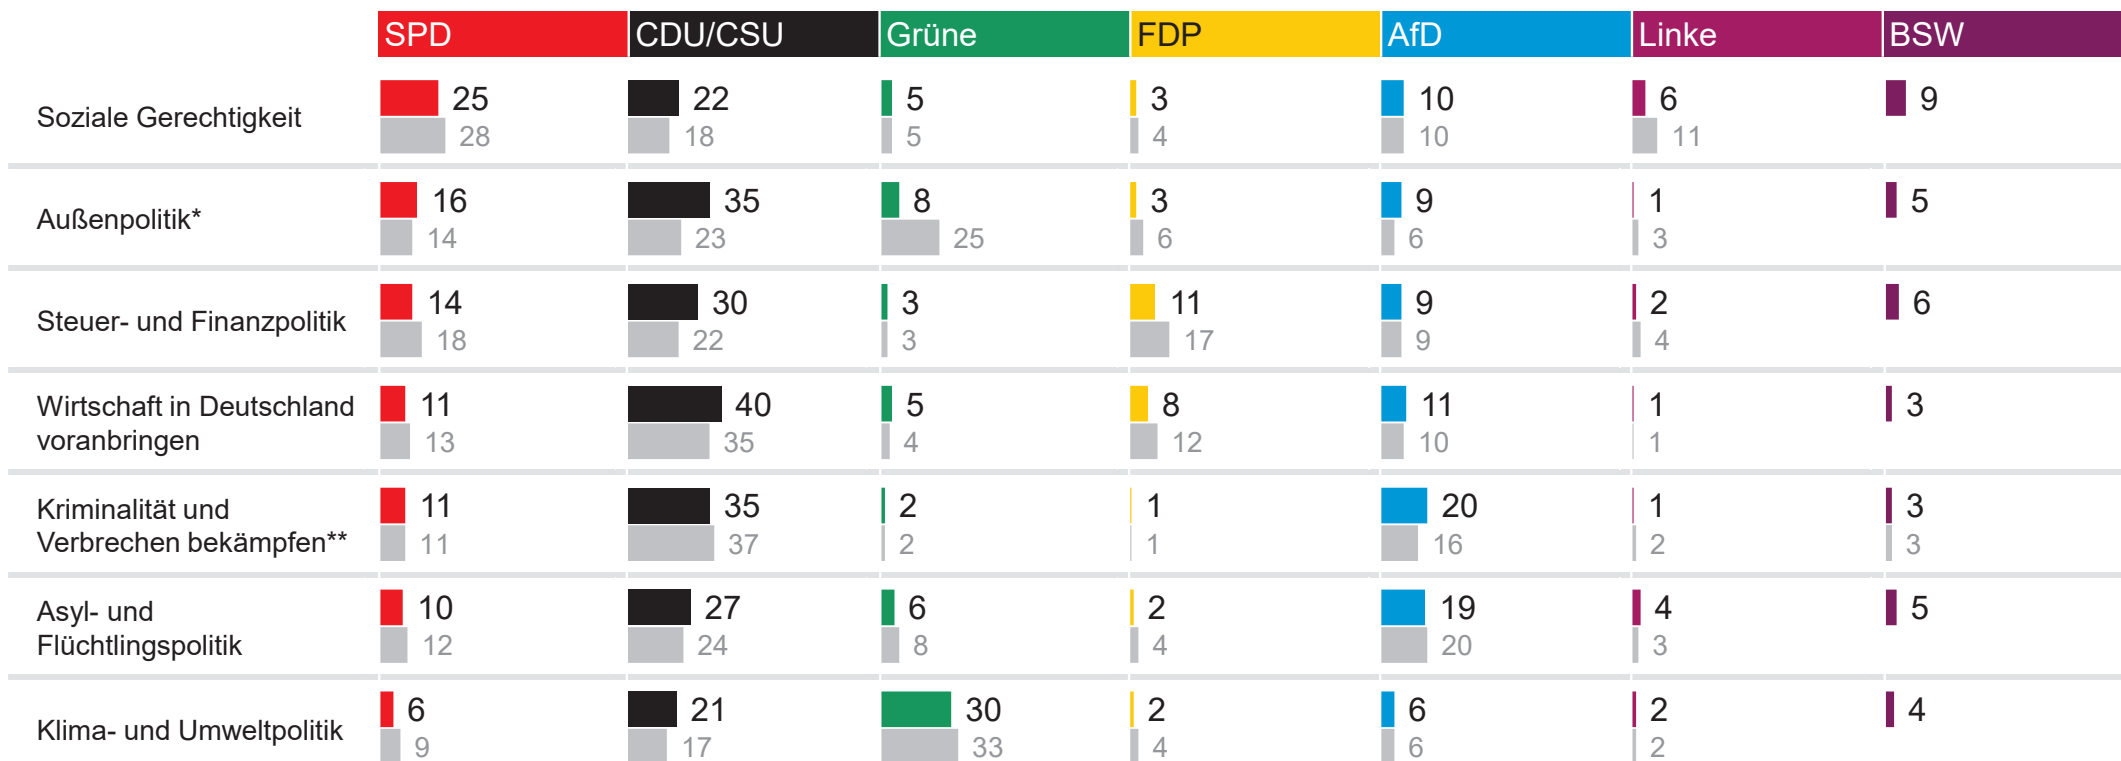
|  | SPD | CDU/CSU | Grüne | FDP | AfD | Linke | BSW |
|---|---|---|---|---|---|---|---|
| Soziale Gerechtigkeit | 25 28 | 22 18 | 5 5 | 3 4 | 10 10 | 6 11 | 9 |
| Außenpolitik* | 16 14 | 35 23 | 8 25 | 3 6 | 9 6 | 1 3 | 5 |
| Steuer- und Finanzpolitik | 14 18 | 30 22 | 3 3 | 11 17 | 9 9 | 2 4 | 6 |
| Wirtschaft in Deutschland voranbringen | 11 13 | 40 35 | 5 4 | 8 12 | 11 10 | 1 1 | 3 |
| Kriminalität und Verbrechen bekämpfen** | 11 11 | 35 37 | 2 2 | 1 1 | 20 16 | 1 2 | 3 3 |
| Asyl- und Flüchtlingspolitik | 10 12 | 27 24 | 6 8 | 2 4 | 19 20 | 4 3 | 5 |
| Klima- und Umweltpolitik | 6 9 | 21 17 | 30 33 | 2 4 | 6 6 | 2 2 | 4 |